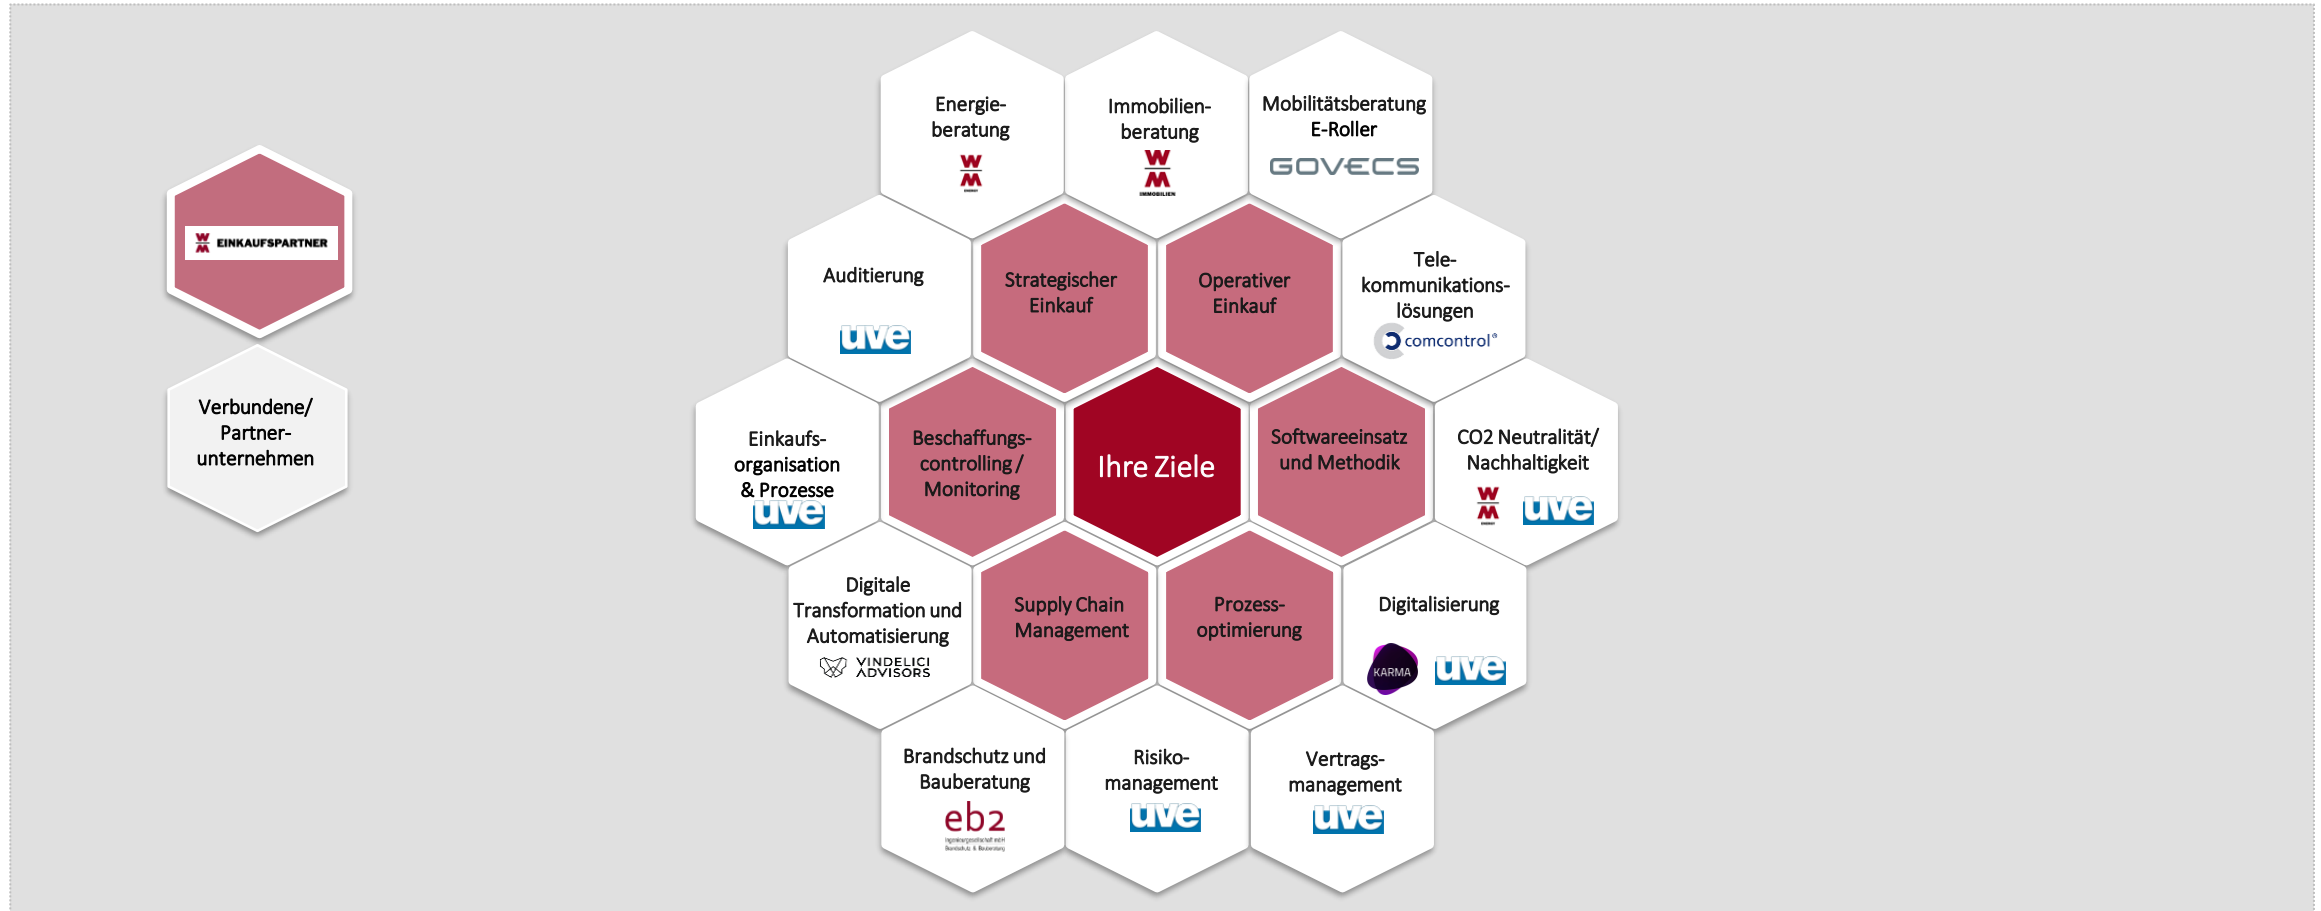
W M EINKAUFSPARTNER

Verbundene/ Partnerunternehmen

Energieberatung
W M

Immobilienberatung
W M
IMMOBILIEN

Mobilitätsberatung E-Roller
GOVECS

Auditierung
uve

Strategischer Einkauf

Operativer Einkauf

Telekommunikationslösungen
comcontrol®

Einkaufsorganisation & Prozesse
uve

Beschaffungscontrolling / Monitoring

Ihre Ziele

Softwareeinsatz und Methodik

CO2 Neutralität/ Nachhaltigkeit
W M
uve

Digitale Transformation und Automatisierung
VINDELICI ADVISORS

Supply Chain Management

Prozessoptimierung

Digitalisierung
KARMA
uve

Brandschutz und Bauberatung
eb2

Risikomanagement
uve

Vertragsmanagement
uve